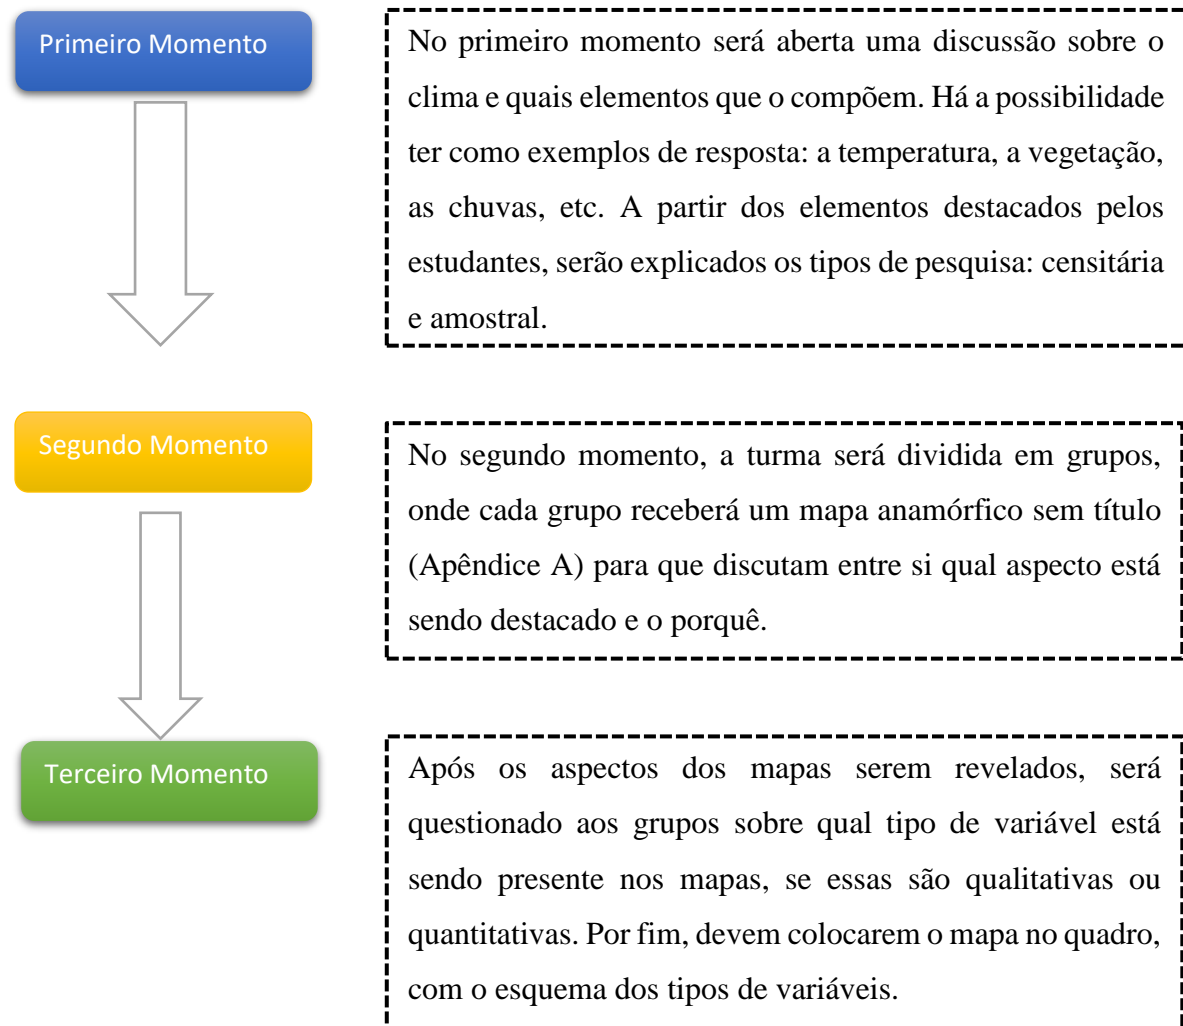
Primeiro Momento

No primeiro momento será aberta uma discussão sobre o clima e quais elementos que o compõem. Há a possibilidade ter como exemplos de resposta: a temperatura, a vegetação, as chuvas, etc. A partir dos elementos destacados pelos estudantes, serão explicados os tipos de pesquisa: censitária e amostral.

Segundo Momento

No segundo momento, a turma será dividida em grupos, onde cada grupo receberá um mapa anamórfico sem título (Apêndice A) para que discutam entre si qual aspecto está sendo destacado e o porquê.

Terceiro Momento

Após os aspectos dos mapas serem revelados, será questionado aos grupos sobre qual tipo de variável está sendo presente nos mapas, se essas são qualitativas ou quantitativas. Por fim, devem colocarem o mapa no quadro, com o esquema dos tipos de variáveis.